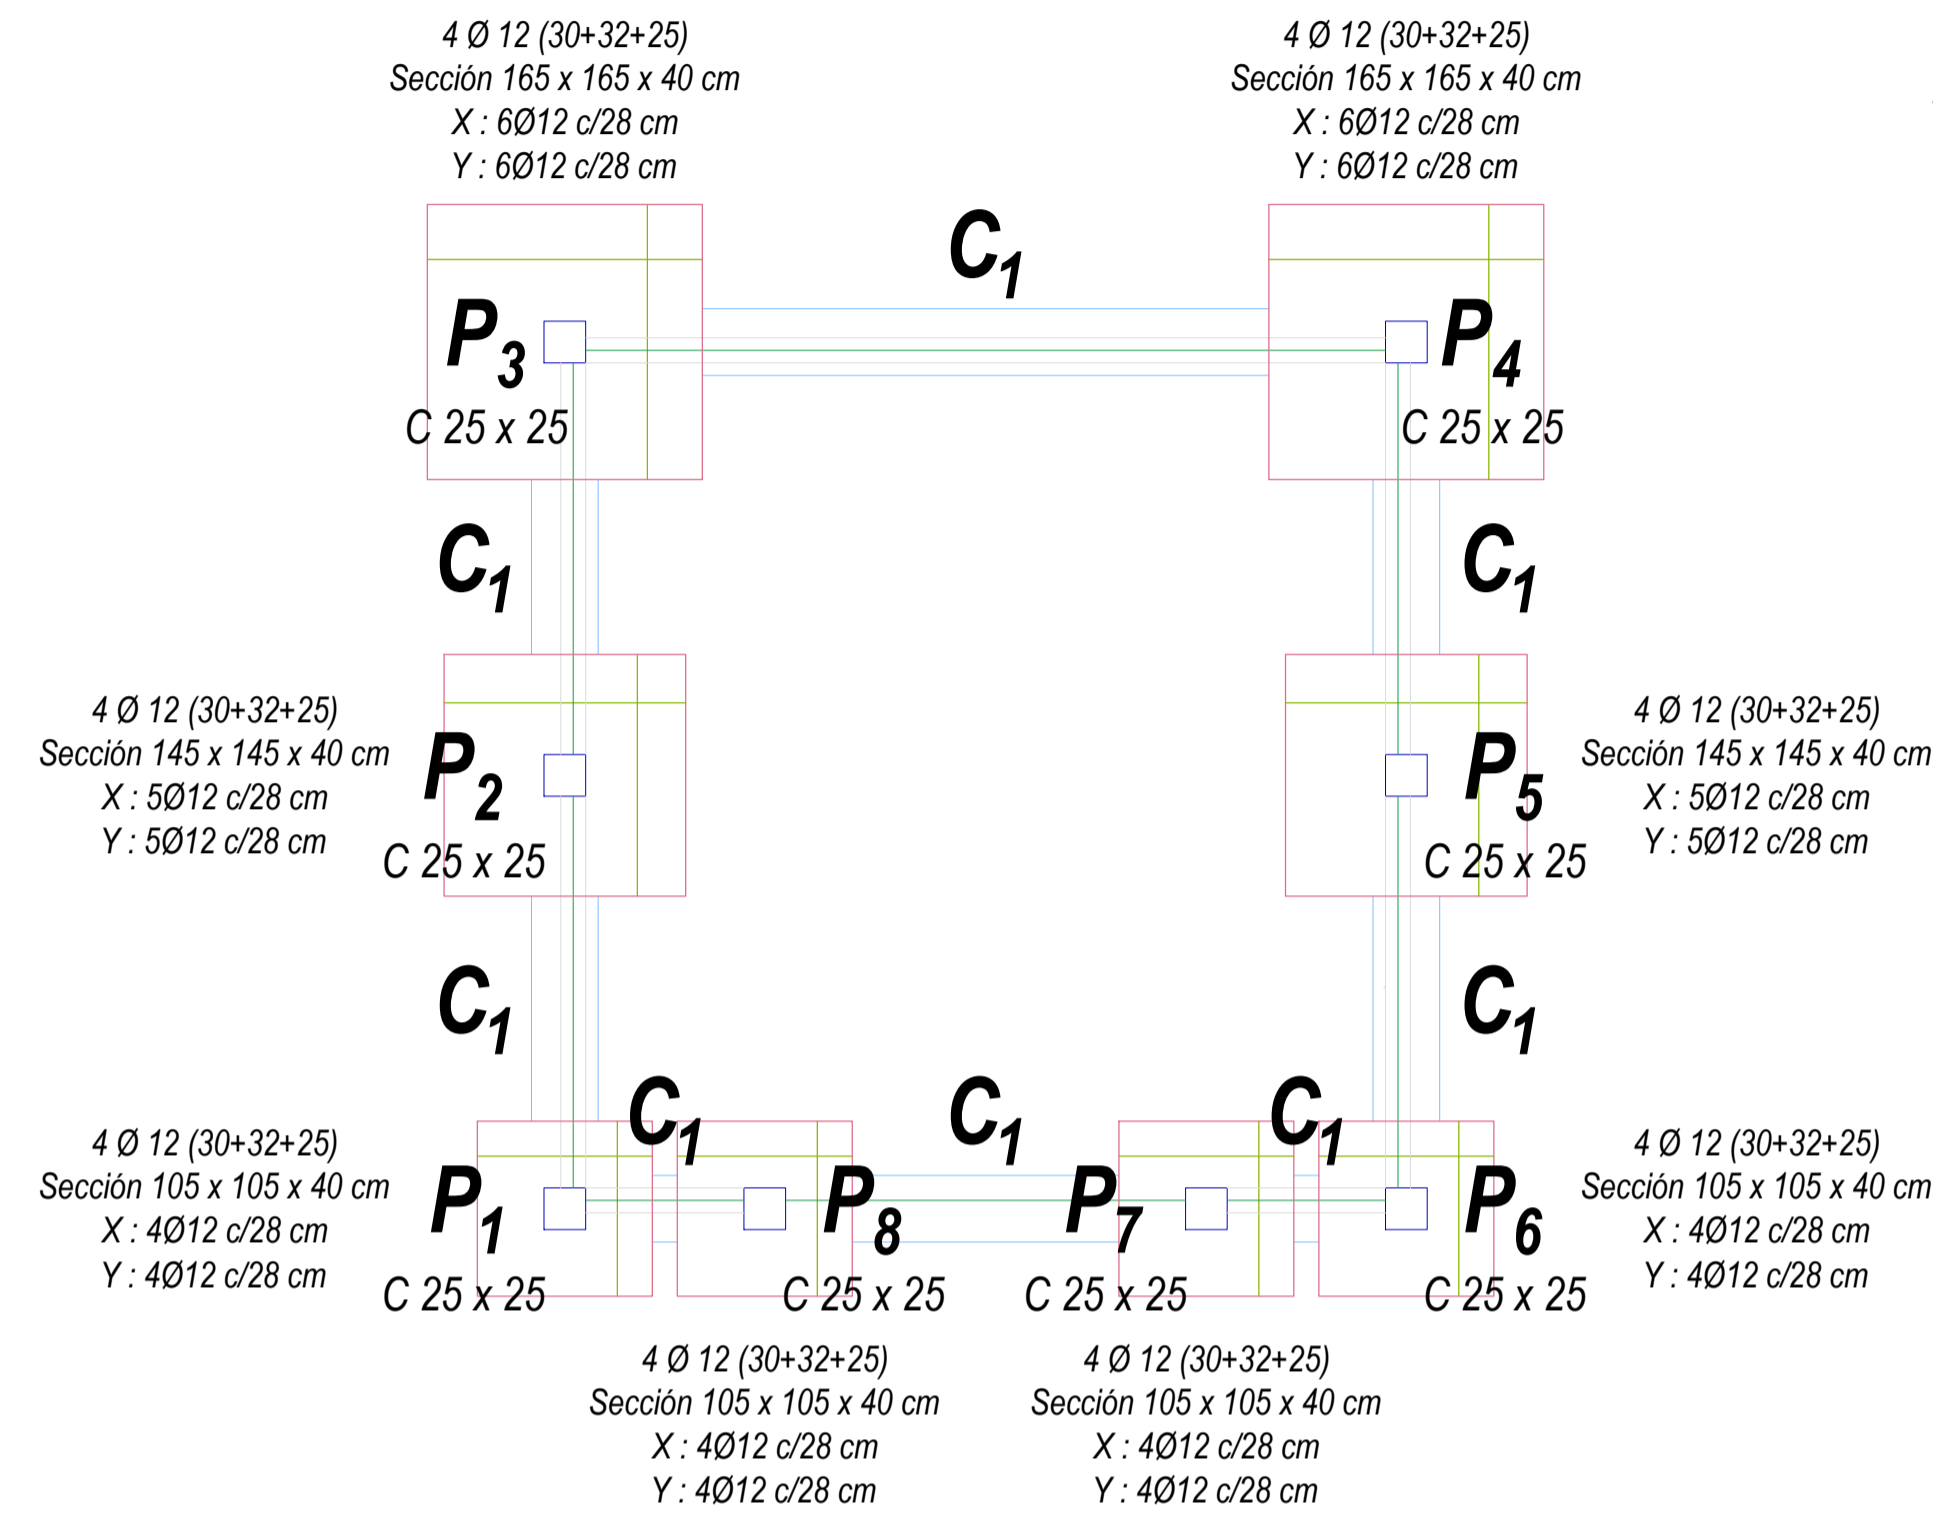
4 Ø 12 (30+32+25)
Sección 165 x 165 x 40 cm
X : 6Ø12 c/28 cm
Y : 6Ø12 c/28 cm

4 Ø 12 (30+32+25)
Sección 165 x 165 x 40 cm
X : 6Ø12 c/28 cm
Y : 6Ø12 c/28 cm

$C_1$

$P_3$
C 25 x 25

$P_4$
C 25 x 25

$C_1$

$C_1$

4 Ø 12 (30+32+25)
Sección 145 x 145 x 40 cm
X : 5Ø12 c/28 cm
Y : 5Ø12 c/28 cm

$P_2$
C 25 x 25

$P_5$
C 25 x 25

4 Ø 12 (30+32+25)
Sección 145 x 145 x 40 cm
X : 5Ø12 c/28 cm
Y : 5Ø12 c/28 cm

$C_1$

$C_1$

$C_1$

$C_1$

$C_1$

4 Ø 12 (30+32+25)
Sección 105 x 105 x 40 cm
X : 4Ø12 c/28 cm
Y : 4Ø12 c/28 cm

$P_1$
C 25 x 25

$P_8$
C 25 x 25

$P_7$
C 25 x 25

$P_6$
C 25 x 25

4 Ø 12 (30+32+25)
Sección 105 x 105 x 40 cm
X : 4Ø12 c/28 cm
Y : 4Ø12 c/28 cm

4 Ø 12 (30+32+25)
Sección 105 x 105 x 40 cm
X : 4Ø12 c/28 cm
Y : 4Ø12 c/28 cm

4 Ø 12 (30+32+25)
Sección 105 x 105 x 40 cm
X : 4Ø12 c/28 cm
Y : 4Ø12 c/28 cm